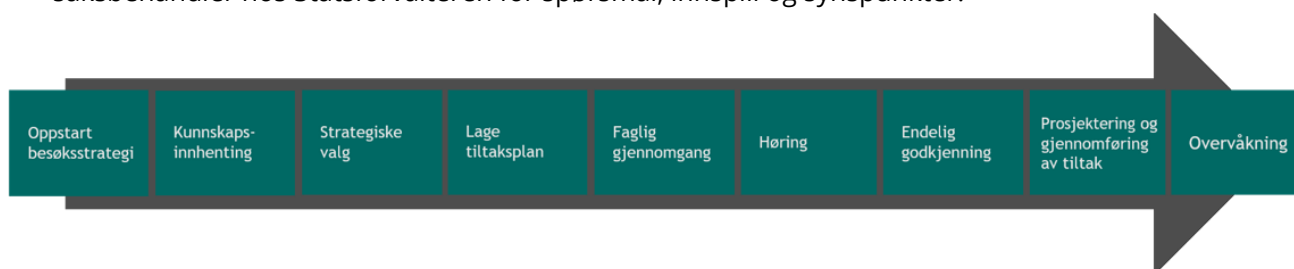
saksbehandler ved Statsforvalteren for oppfølging, innspill og synspunkter.

Oppstart besøksstrategi

Kunnskaps-innhenting

Strategiske valg

Lage tiltaksplan

Faglig gjennomgang

Høring

Endelig godkjenning

Prosjektering og gjennomføring av tiltak

Overvåkning